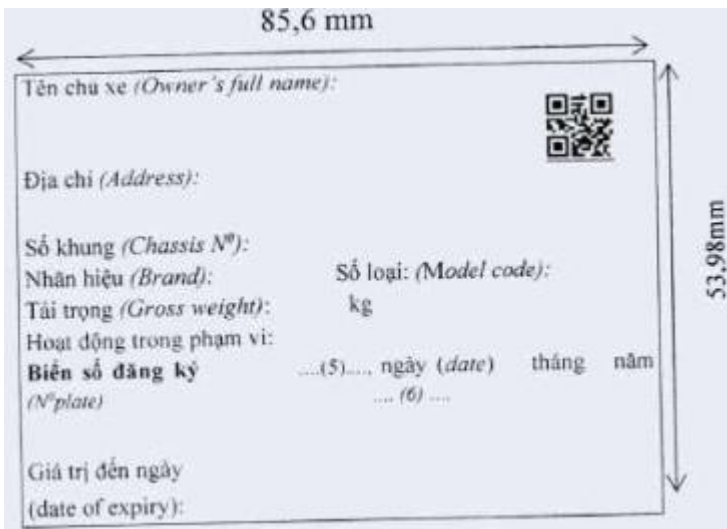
85,6 mm

53,98mm

Tên chu xe *(Owner's full name)*:

Địa chỉ *(Address)*:

Số khung *(Chassis N°)*:
Nhãn hiệu *(Brand)*:
Số loại: *(Model code)*:
Tải trọng *(Gross weight)*:
kg
Hoạt động trong phạm vi:
**Biển số đăng ký**
*(N°plate)*
....(5)..... ngày *(date)* tháng năm
.... *(6)* ....

Giá trị đến ngày
(date of expiry):